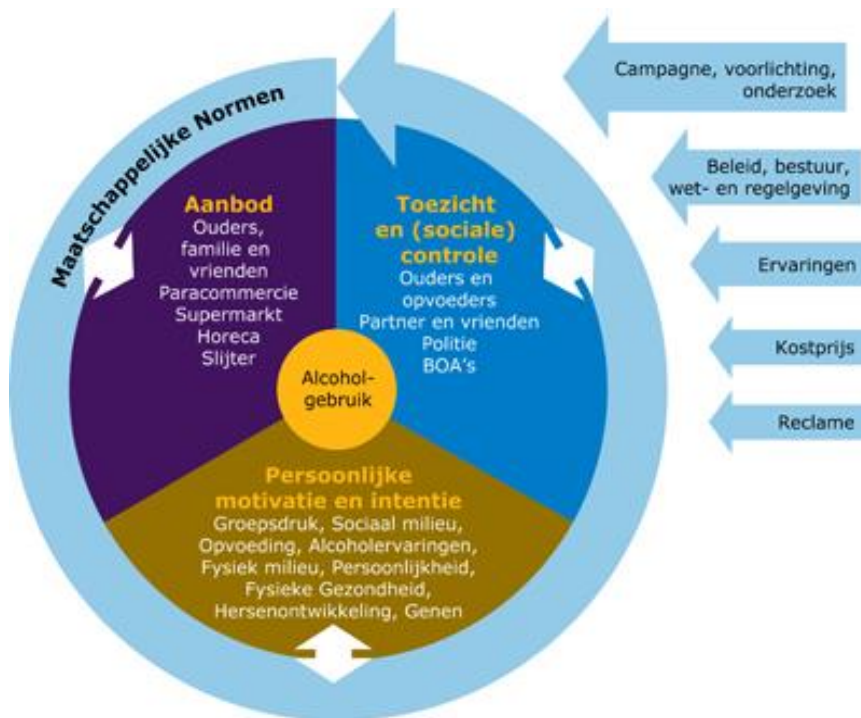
Maatschappelijke Normen

Aanbod
Ouders, familie en vrienden
Paracommercie
Supermarkt
Horeca
Slijter

Toezicht en (sociale) controle
Ouders en opvoeders
Partner en vrienden
Politie
BOA's

Alcoholgebruik

Persoonlijke motivatie en intentie
Groepsdruk, Sociaal milieu, Opvoeding, Alcoholervaringen, Fysiek milieu, Persoonlijkheid, Fysieke Gezondheid, Hersenontwikkeling, Genen

Campagne, voorlichting, onderzoek

Beleid, bestuur, wet- en regelgeving

Ervaringen

Kostprijs

Reclame